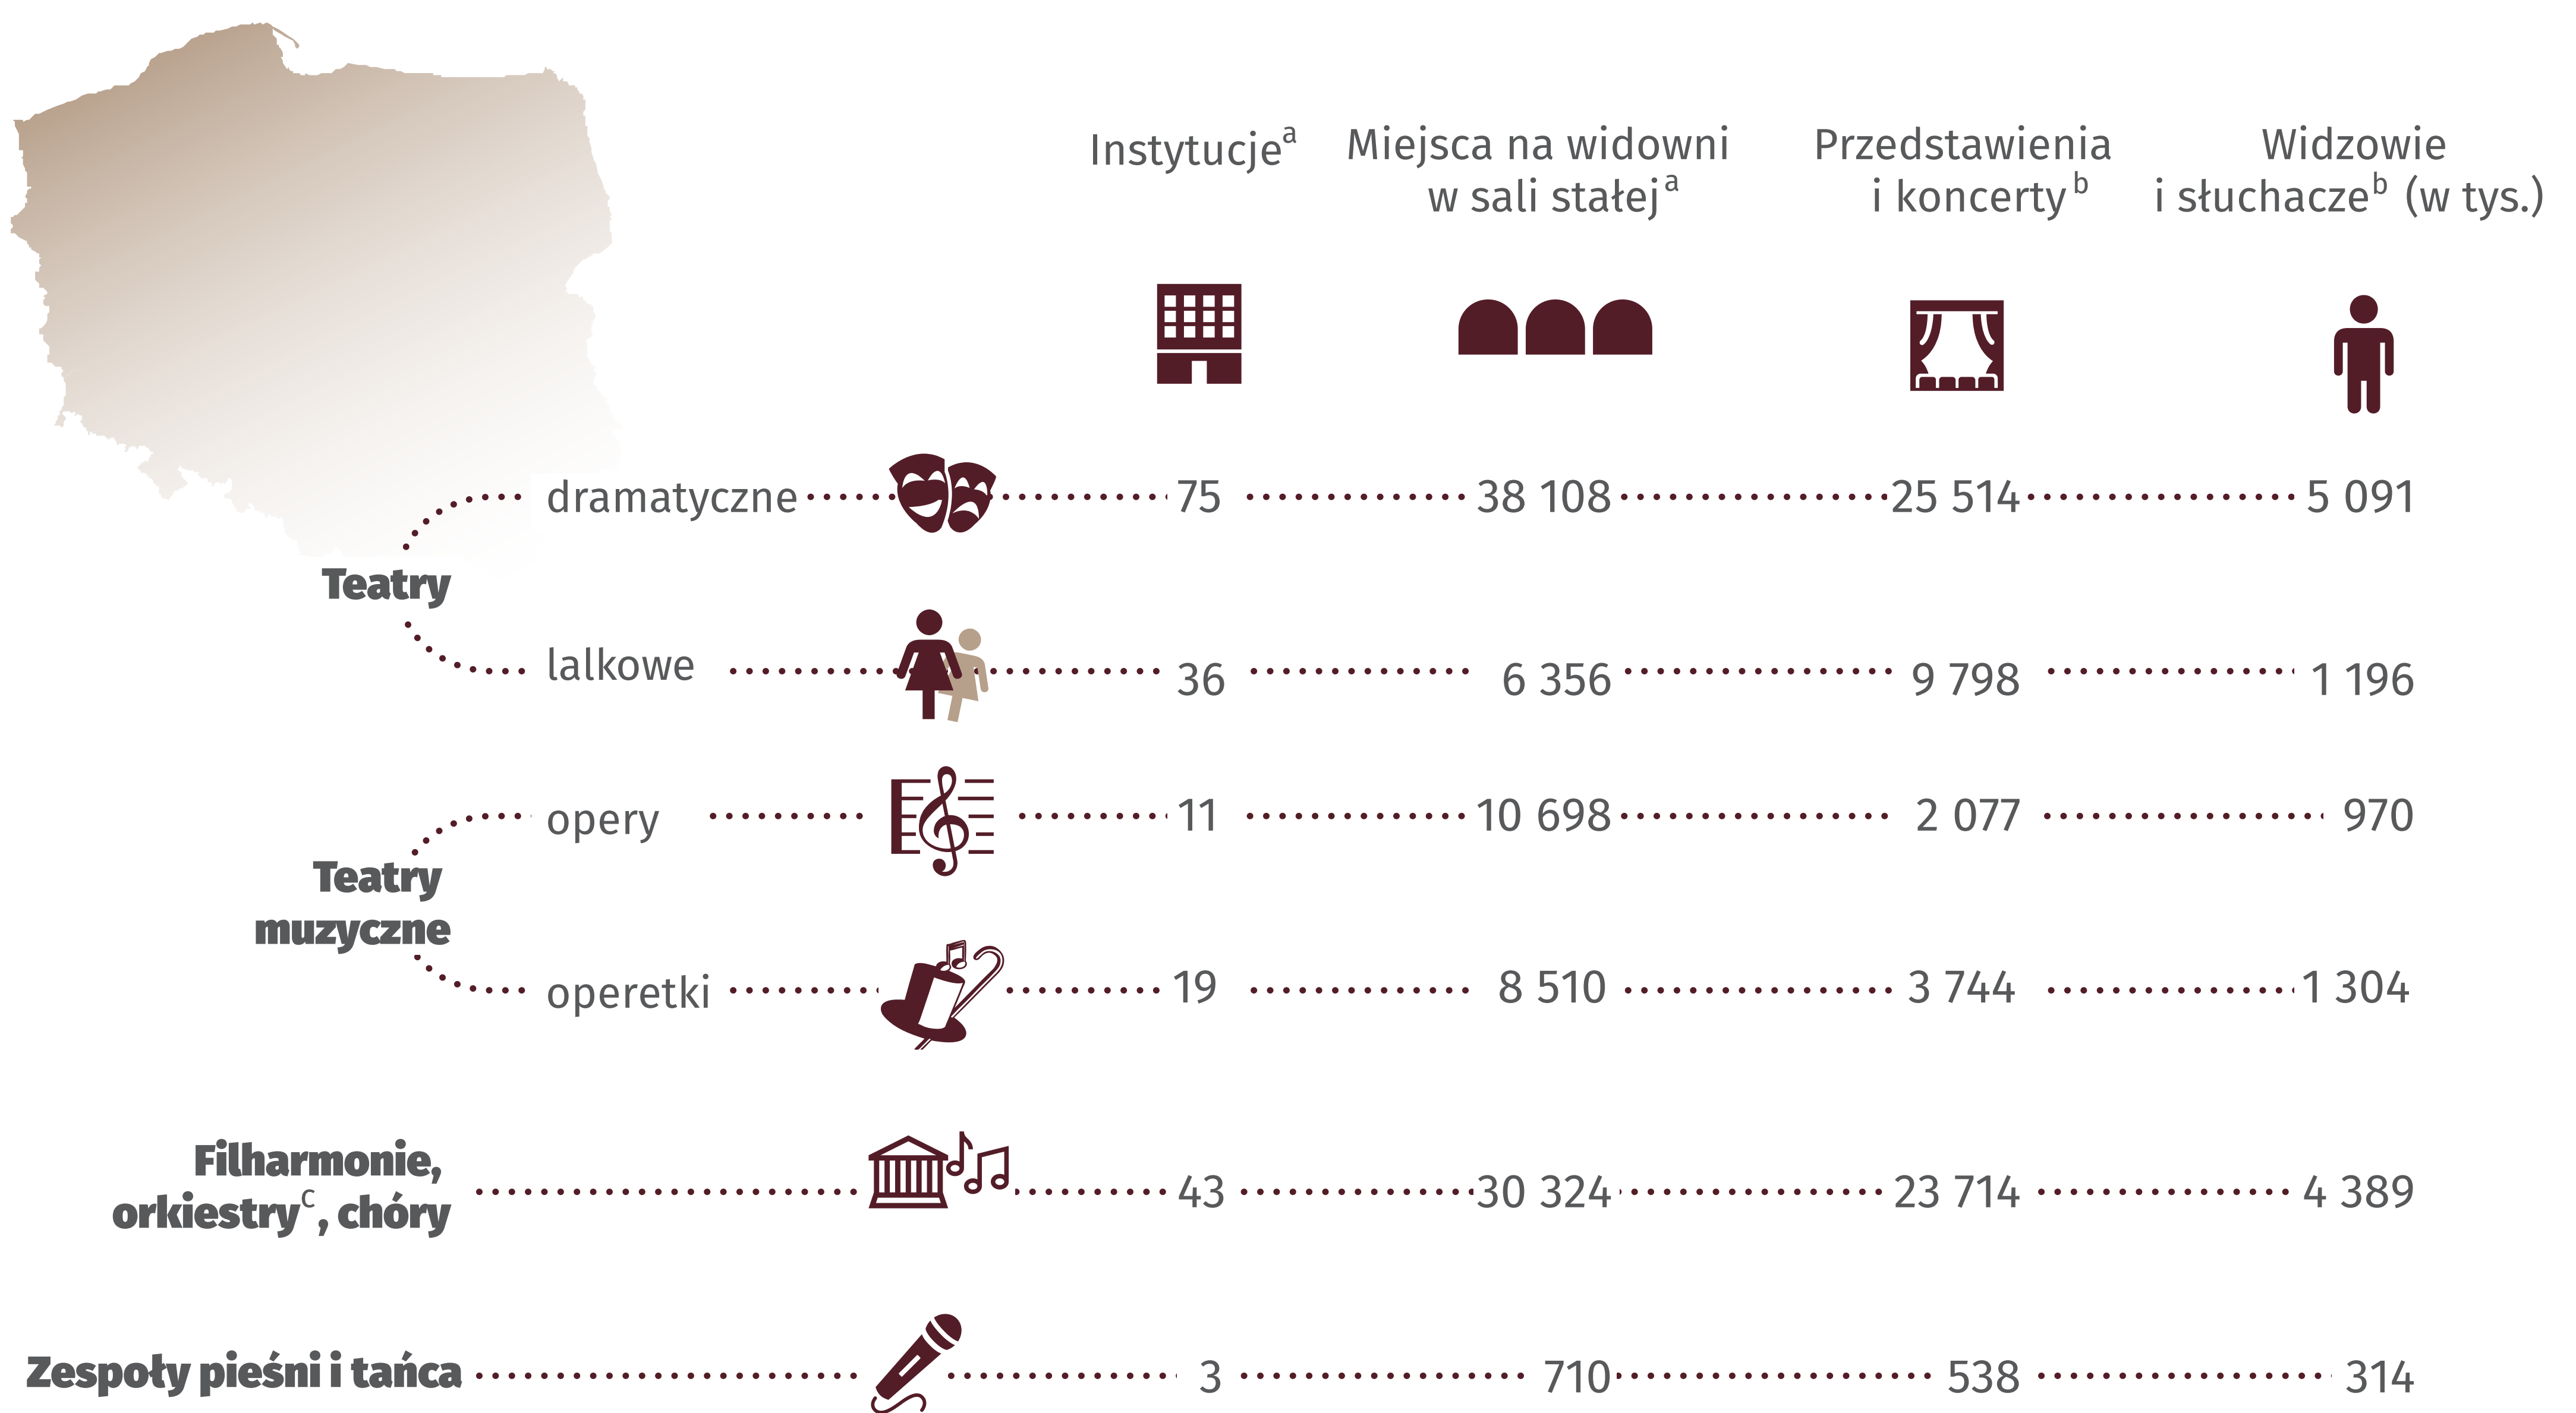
| | | Instytucje$^{a}$ | Miejsca na widowni w sali stałej$^{a}$ | Przedstawienia i koncerty$^{b}$ | Widzowie i słuchacze$^{b}$ (w tys.) |
|---|---|---|---|---|---|
| Teatry | dramatyczne | 75 | 38 108 | 25 514 | 5 091 |
| | lalkowe | 36 | 6 356 | 9 798 | 1 196 |
| Teatry muzyczne | opery | 11 | 10 698 | 2 077 | 970 |
| | operetki | 19 | 8 510 | 3 744 | 1 304 |
| Filharmonie, orkiestry$^{c}$, chóry | | 43 | 30 324 | 23 714 | 4 389 |
| Zespoły pieśni i tańca | | 3 | 710 | 538 | 314 |